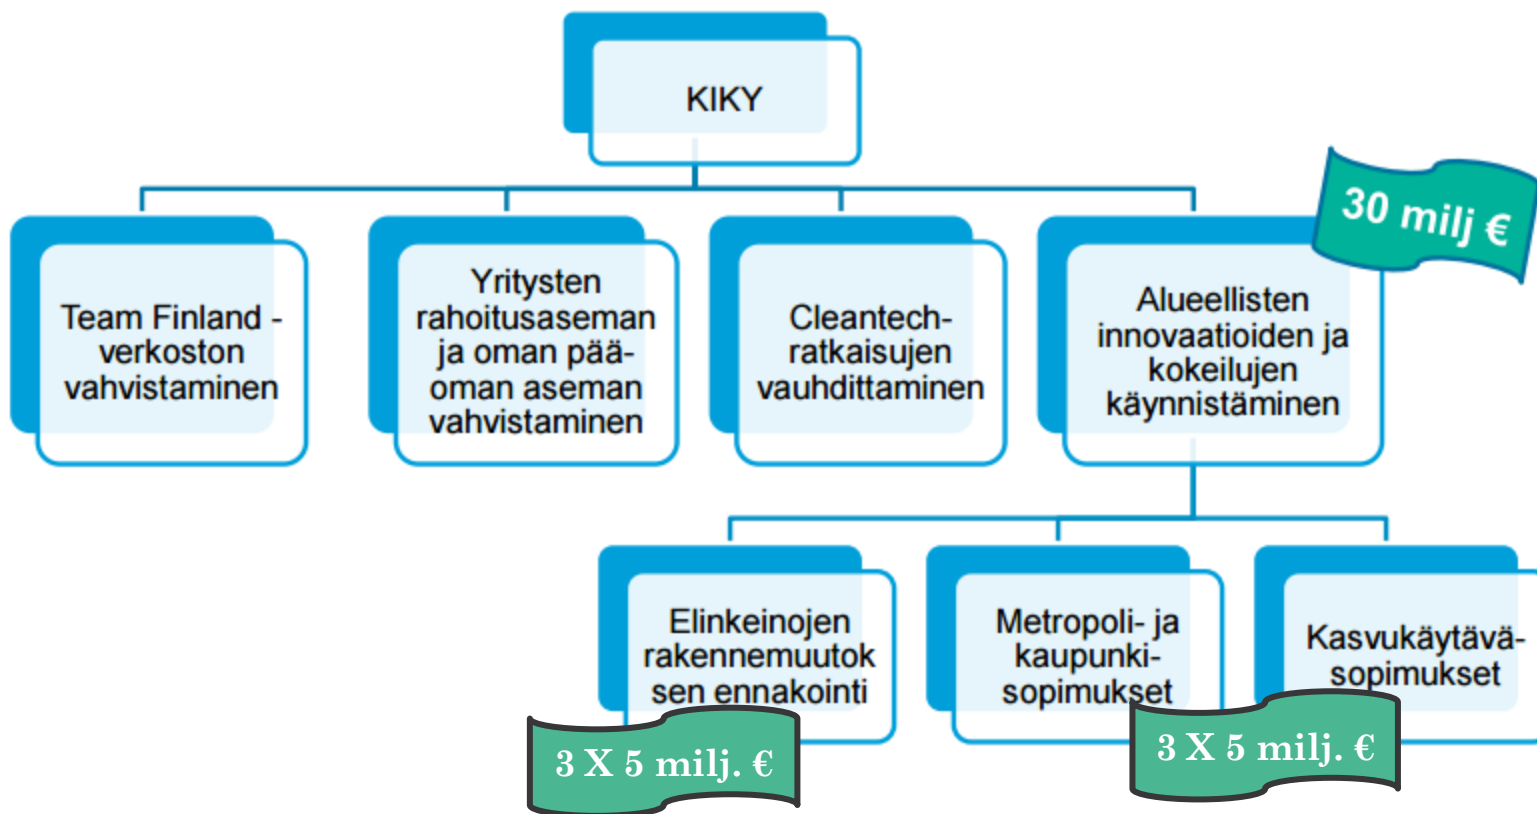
KIKY

Team Finland -verkoston vahvistaminen

Yritysten rahoitusaseman ja oman pääoman aseman vahvistaminen

Cleantech-ratkaisujen vauhdittaminen

30 milj €

Alueellisten innovaatioiden ja kokeilujen käynnistäminen

Elinkeinojen rakennemuutoksen ennakointi

3 X 5 milj. €

Metropoli- ja kaupunkisopimukset

Kasvukäytäväsopimukset

3 X 5 milj. €